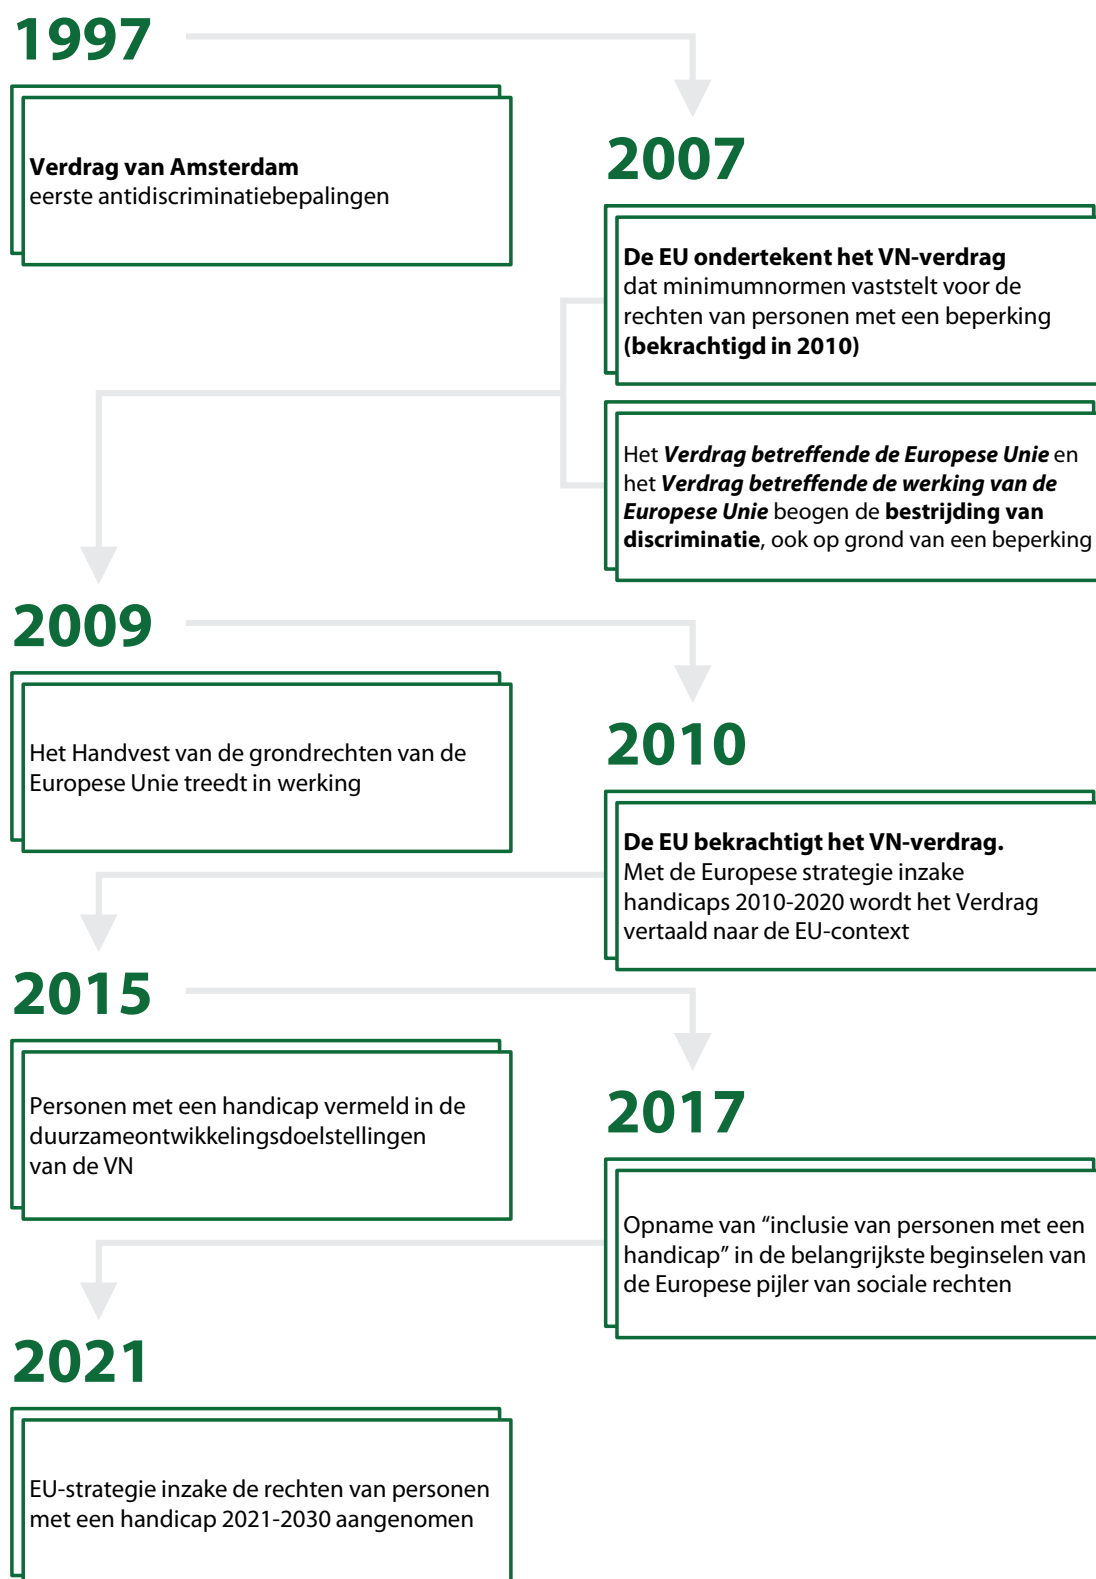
1997

**Verdrag van Amsterdam**
eerste antidiscriminatiebepalingen

2007

**De EU ondertekent het VN-verdrag** dat minimumnormen vaststelt voor de rechten van personen met een beperking **(bekrachtigd in 2010)**

Het ***Verdrag betreffende de Europese Unie*** en het ***Verdrag betreffende de werking van de Europese Unie*** beogen de **bestrijding van discriminatie**, ook op grond van een beperking

2009

Het Handvest van de grondrechten van de Europese Unie treedt in werking

2010

**De EU bekrachtigt het VN-verdrag.**
Met de Europese strategie inzake handicaps 2010-2020 wordt het Verdrag vertaald naar de EU-context

2015

Personen met een handicap vermeld in de duurzameontwikkelingsdoelstellingen van de VN

2017

Opname van “inclusie van personen met een handicap” in de belangrijkste beginselen van de Europese pijler van sociale rechten

2021

EU-strategie inzake de rechten van personen met een handicap 2021-2030 aangenomen